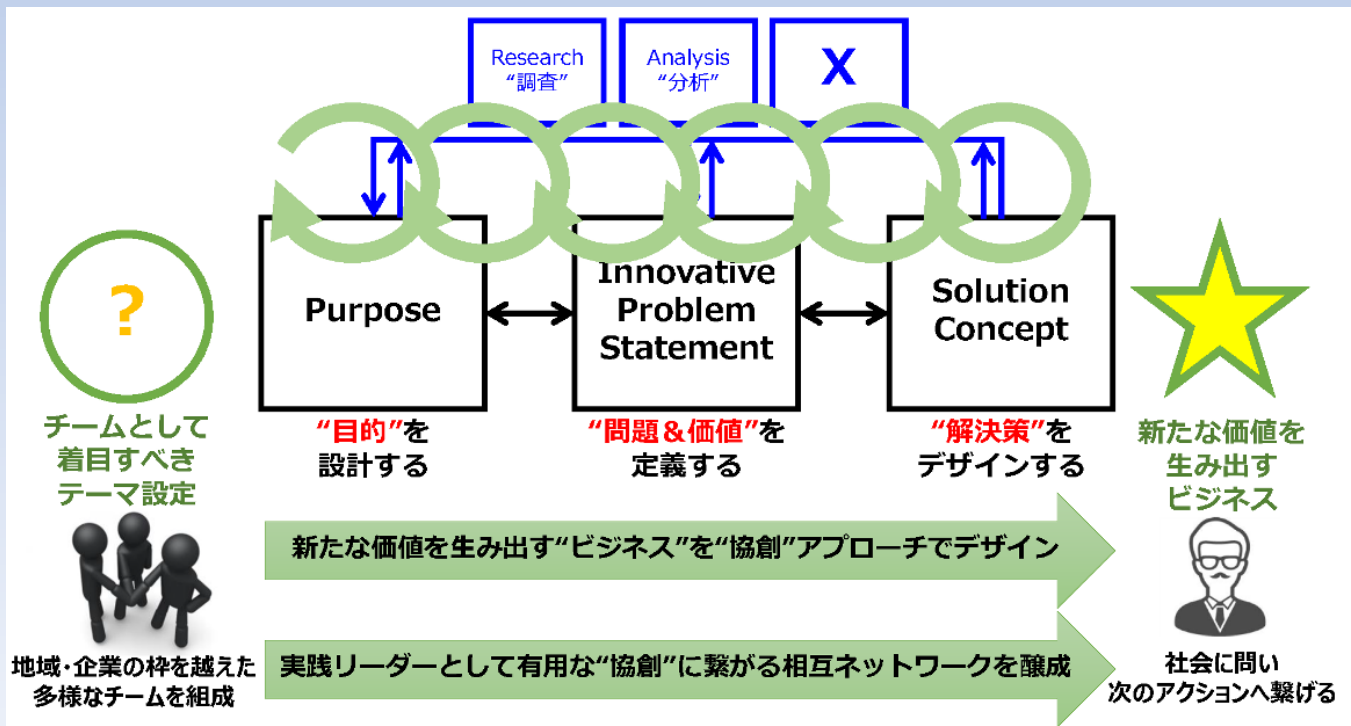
Research
“調査”

Analysis
“分析”

X

?

チームとして
着目すべき
テーマ設定

Purpose

“目的”を
設計する

Innovative
Problem
Statement

“問題＆価値”を
定義する

Solution
Concept

“解決策”を
デザインする

新たな価値を
生み出す
ビジネス

新たな価値を生み出す“ビジネス”を“協創”アプローチでデザイン

地域・企業の枠を越えた
多様なチームを組成

実践リーダーとして有用な“協創”に繋がる相互ネットワークを醸成

社会に問い
次のアクションへ繋げる